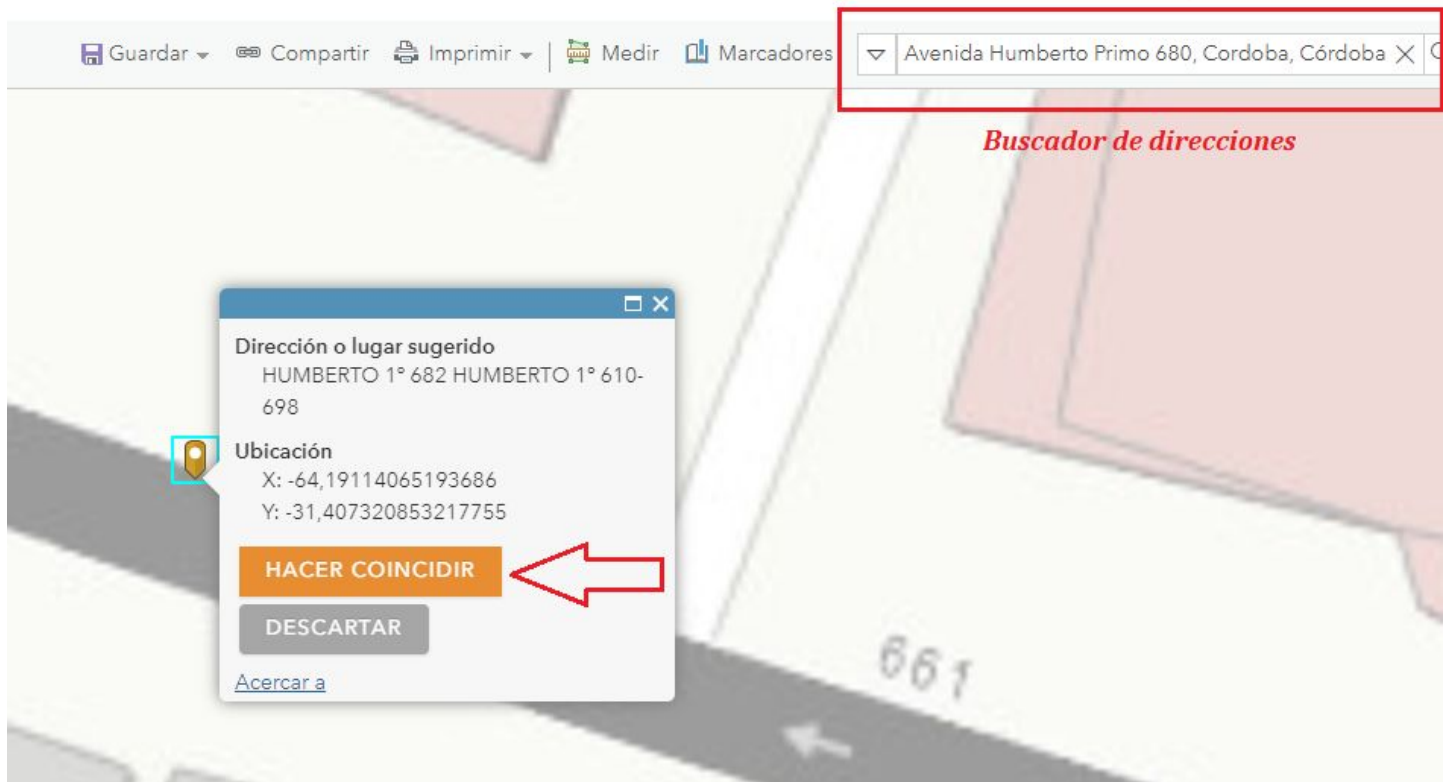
Guardar Compartir Imprimir Medir Marcadores Avenida Humberto Primo 680, Cordoba, Córdoba

Buscador de direcciones

Dirección o lugar sugerido
HUMBERTO 1° 682 HUMBERTO 1° 610-698

Ubicación
X: -64,19114065193686
Y: -31,407320853217755

HACER COINCIDIR

DESCARTAR

Acercar a

661